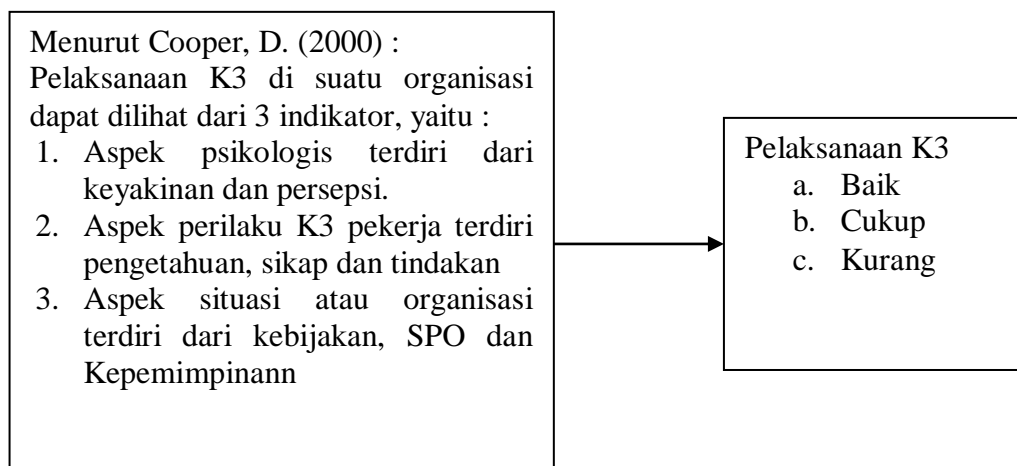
Menurut Cooper, D. (2000) :
Pelaksanaan K3 di suatu organisasi dapat dilihat dari 3 indikator, yaitu :
1. Aspek psikologis terdiri dari keyakinan dan persepsi.
2. Aspek perilaku K3 pekerja terdiri pengetahuan, sikap dan tindakan
3. Aspek situasi atau organisasi terdiri dari kebijakan, SPO dan Kepemimpinann

Pelaksanaan K3
a. Baik
b. Cukup
c. Kurang